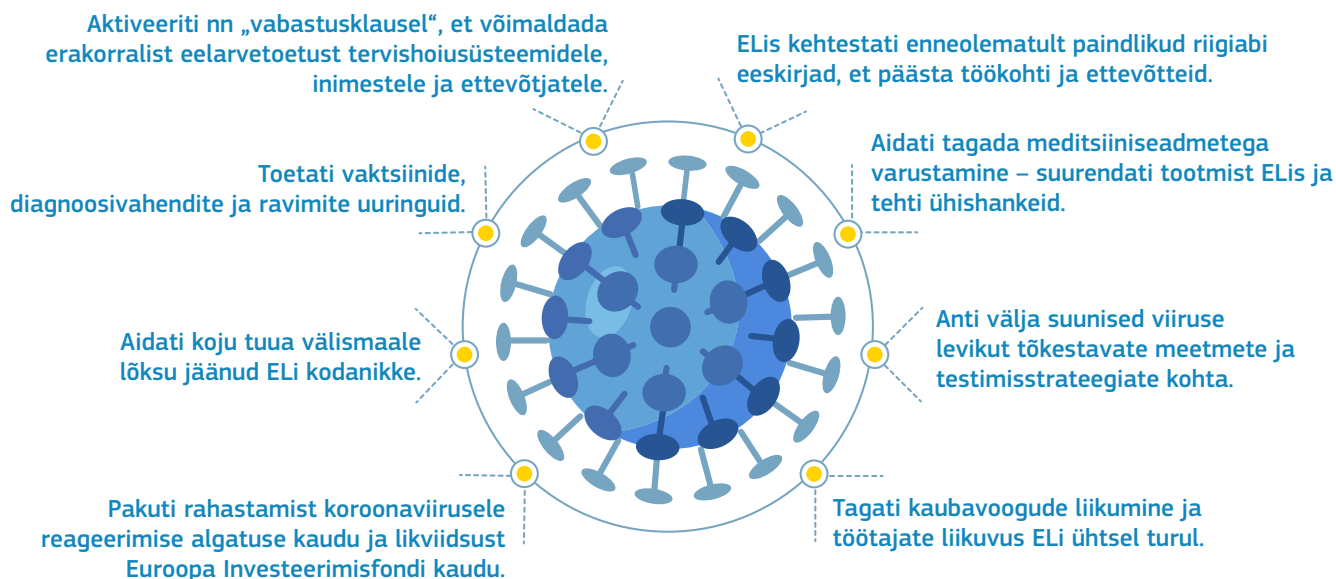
Aktiveeriti nn „vabastusklausel“, et võimaldada erakorralist eelarvetoetust tervishoiusüsteemidele, inimestele ja ettevõtjatele.

ELis kehtestati enneolematult paindlikud riigiabi eeskirjad, et päästa töökohti ja ettevõtteid.

Toetati vaktsiinide, diagnoosivahendite ja ravimite uuringuid.

Aidati tagada meditsiiniseadmetega varustamine – suurendati tootmist ELis ja tehti ühishankeid.

Aidati koju tuua välismaale lõksu jäänud ELi kodanikke.

Anti välja suunised viiruse levikut tõkestavate meetmete ja testimisstrateegiate kohta.

Pakuti rahastamist koroonaviirusele reageerimise algatuse kaudu ja likviidsust Euroopa Investeerimisfondi kaudu.

Tagati kaubavoogude liikumine ja töötajate liikuvus ELi ühtsel turul.